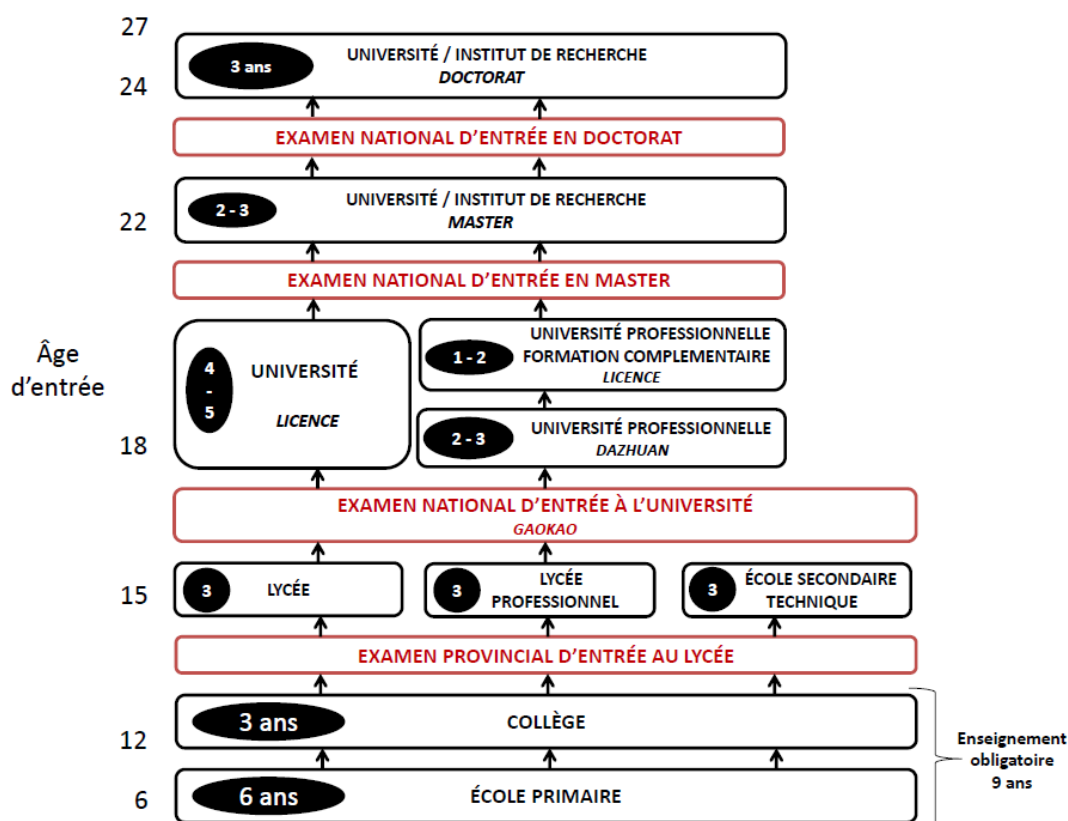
27

24

3 ans UNIVERSITÉ / INSTITUT DE RECHERCHE
*DOCTORAT*

EXAMEN NATIONAL D'ENTRÉE EN DOCTORAT

22

2 - 3 UNIVERSITÉ / INSTITUT DE RECHERCHE
*MASTER*

EXAMEN NATIONAL D'ENTRÉE EN MASTER

Âge d'entrée

4 - 5 UNIVERSITÉ
*LICENCE*

1 - 2 UNIVERSITÉ PROFESSIONNELLE FORMATION COMPLEMENTAIRE
*LICENCE*

2 - 3 UNIVERSITÉ PROFESSIONNELLE
*DAZHUAN*

18

EXAMEN NATIONAL D'ENTRÉE À L'UNIVERSITÉ
*GAOKAO*

15

3 LYCÉE

3 LYCÉE PROFESSIONNEL

3 ÉCOLE SECONDAIRE TECHNIQUE

EXAMEN PROVINCIAL D'ENTRÉE AU LYCÉE

12

3 ans COLLÈGE

6

6 ans ÉCOLE PRIMAIRE

Enseignement obligatoire 9 ans